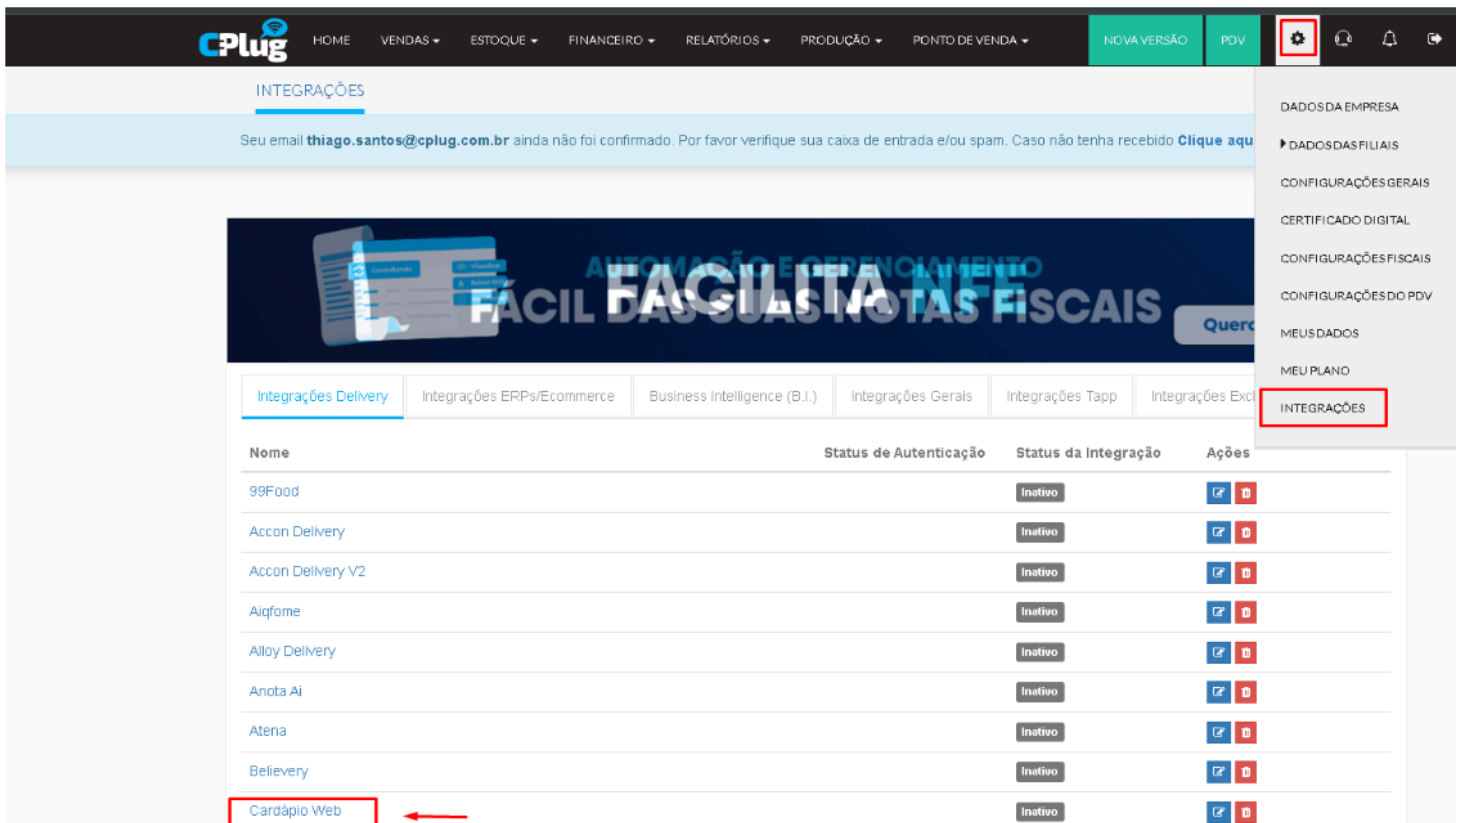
CPlug HOME VENDAS ▾ ESTOQUE ▾ FINANCEIRO ▾ RELATÓRIOS ▾ PRODUÇÃO ▾ PONTO DE VENDA ▾ NOVA VERSÃO PDV

INTEGRAÇÕES

Seu email **thiago.santos@cplug.com.br** ainda não foi confirmado. Por favor verifique sua caixa de entrada e/ou spam. Caso não tenha recebido **Clique aqu**

DADOS DA EMPRESA
DADOS DAS FILIAIS
CONFIGURAÇÕES GERAIS
CERTIFICADO DIGITAL
CONFIGURAÇÕES FISCAIS
CONFIGURAÇÕES DO PDV
MEUS DADOS
MEU PLANO
INTEGRAÇÕES

AUTOMAÇÃO E GERENCIAMENTO FÁCIL DAS SUAS NOTAS FISCAIS
FACILITA NFE
Quer

Integrações Delivery | Integrações ERPs/Ecommerce | Business Intelligence (B.I.) | Integrações Gerais | Integrações Tapp | Integrações Ext

| Nome | Status de Autenticação | Status da Integração | Ações |
|---|---|---|---|
| 99Food | | Inativo | |
| Accon Delivery | | Inativo | |
| Accon Delivery V2 | | Inativo | |
| Aiqfome | | Inativo | |
| Alloy Delivery | | Inativo | |
| Anota Ai | | Inativo | |
| Atena | | Inativo | |
| Believery | | Inativo | |
| Cardápio Web | | Inativo | |